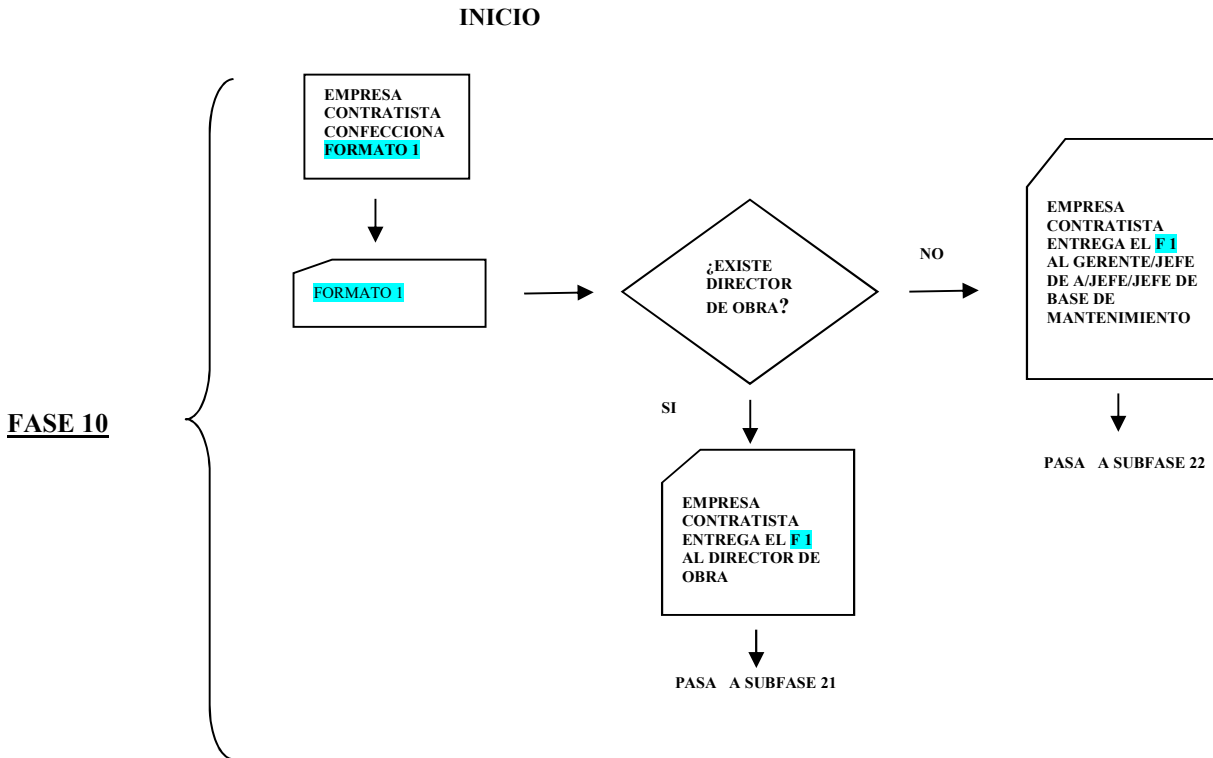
INICIO

FASE 10

EMPRESA CONTRATISTA CONFECCIONA FORMATO 1

FORMATO 1

¿EXISTE DIRECTOR DE OBRA?

NO

EMPRESA CONTRATISTA ENTREGA EL F 1 AL GERENTE/JEFE DE A/JEFE/JEFE DE BASE DE MANTENIMIENTO

PASA A SUBFASE 22

SI

EMPRESA CONTRATISTA ENTREGA EL F 1 AL DIRECTOR DE OBRA

PASA A SUBFASE 21